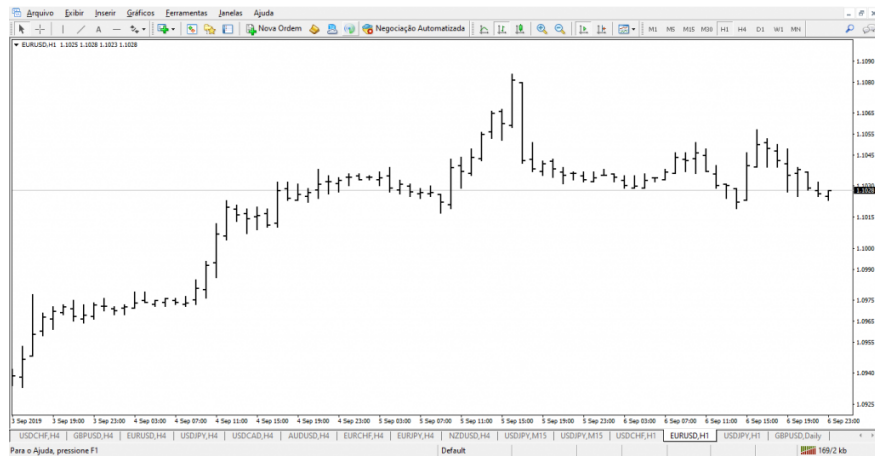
Arquivo Exibir Inserir Gráficos Ferramentas Janelas Ajuda

Nova Ordem Negociação Automatizada M1 M5 M15 M30 H1 H4 D1 W1 MN

EURUSD,H1 1.1025 1.1028 1.1023 1.1028

1.1090
1.1080
1.1065
1.1055
1.1045
1.1028
1.1015
1.1000
1.0990
1.0975
1.0965
1.0955
1.0940
1.0925

3 Sep 2019 3 Sep 19:00 3 Sep 23:00 4 Sep 03:00 4 Sep 07:00 4 Sep 11:00 4 Sep 15:00 4 Sep 19:00 4 Sep 23:00 5 Sep 03:00 5 Sep 07:00 5 Sep 11:00 5 Sep 15:00 5 Sep 19:00 5 Sep 23:00 6 Sep 03:00 6 Sep 07:00 6 Sep 11:00 6 Sep 15:00 6 Sep 19:00 6 Sep 23:00

USDCHF,H4 GBPUSD,H4 EURUSD,H4 USDJPY,H4 USDCAD,H4 AUDUSD,H4 EURCHF,H4 EURJPY,H4 NZDUSD,H4 USDJPY,M15 USDJPY,M15 USDCHF,H1 EURUSD,H1 USDJPY,H1 GBPUSD,Daily

Para o Ajuda, pressione F1 Default 169/2 kb